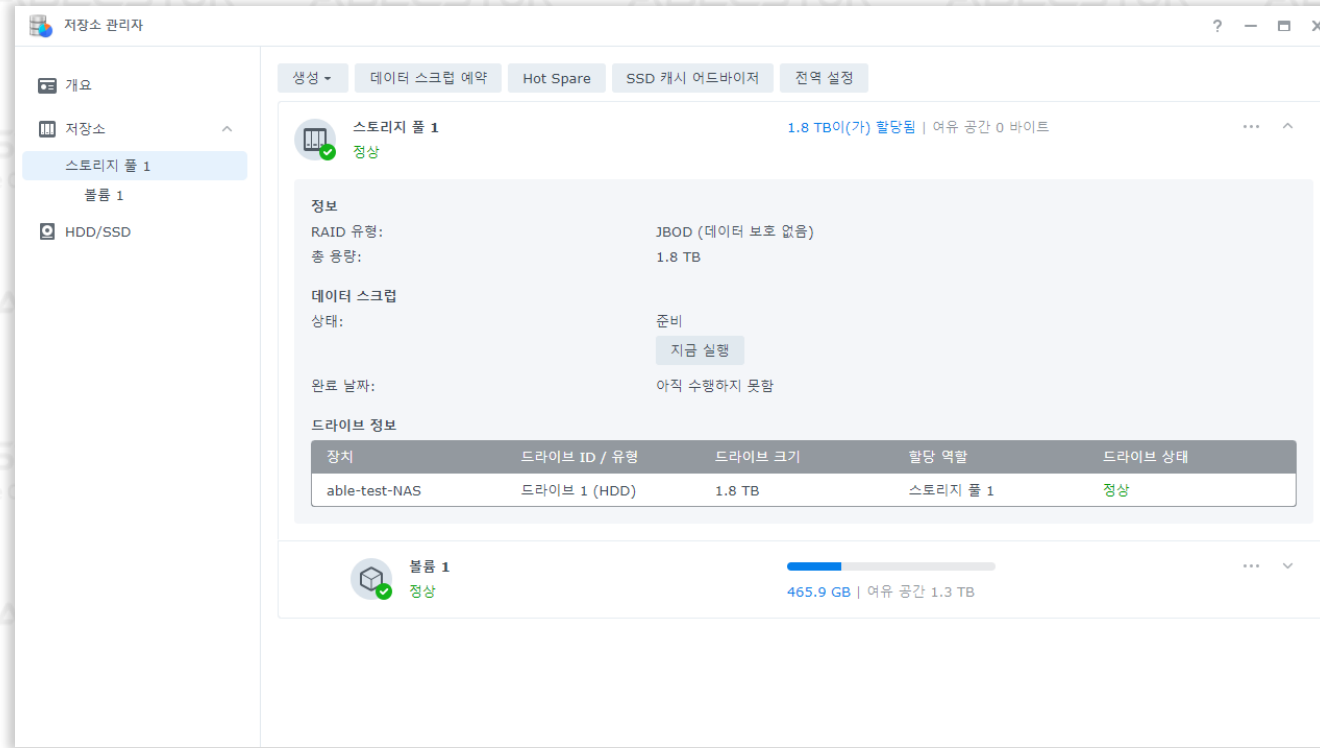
저장소 관리자

? — ▭ ×

개요
저장소
스토리지 풀 1
볼륨 1
HDD/SSD

생성 ▾ | 데이터 스크럽 예약 | Hot Spare | SSD 캐시 어드바이저 | 전역 설정

스토리지 풀 1
정상

1.8 TB이(가) 할당됨 | 여유 공간 0 바이트

정보
RAID 유형: JBOD (데이터 보호 없음)
총 용량: 1.8 TB

데이터 스크럽
상태: 준비
지금 실행
완료 날짜: 아직 수행하지 못함

드라이브 정보

| 장치 | 드라이브 ID / 유형 | 드라이브 크기 | 할당 역할 | 드라이브 상태 |
|---|---|---|---|---|
| able-test-NAS | 드라이브 1 (HDD) | 1.8 TB | 스토리지 풀 1 | 정상 |

볼륨 1
정상

465.9 GB | 여유 공간 1.3 TB